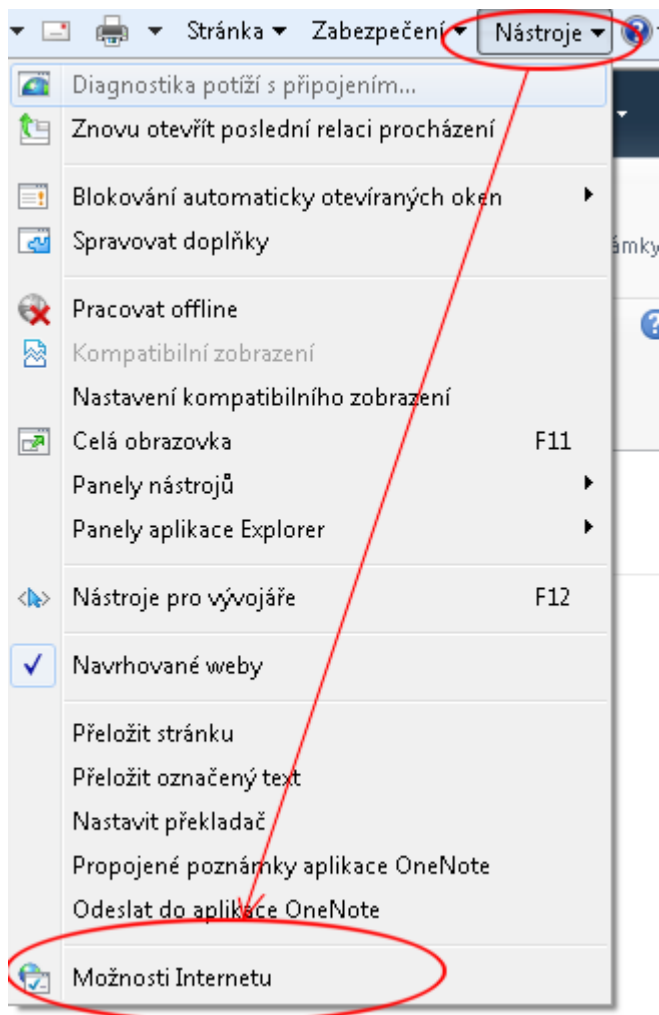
Stránka ▾ Zabezpečení ▾ Nástroje ▾

Diagnostika potíží s připojením...
Znovu otevřít poslední relaci procházení

Blokování automaticky otevíraných oken
Spravovat doplňky

Pracovat offline
Kompatibilní zobrazení
Nastavení kompatibilního zobrazení
Celá obrazovka F11
Panely nástrojů
Panely aplikace Explorer

Nástroje pro vývojáře F12

Navrhované weby

Přeložit stránku
Přeložit označený text
Nastavit překladač
Propojené poznámky aplikace OneNote
Odeslat do aplikace OneNote

Možnosti Internetu

ámky